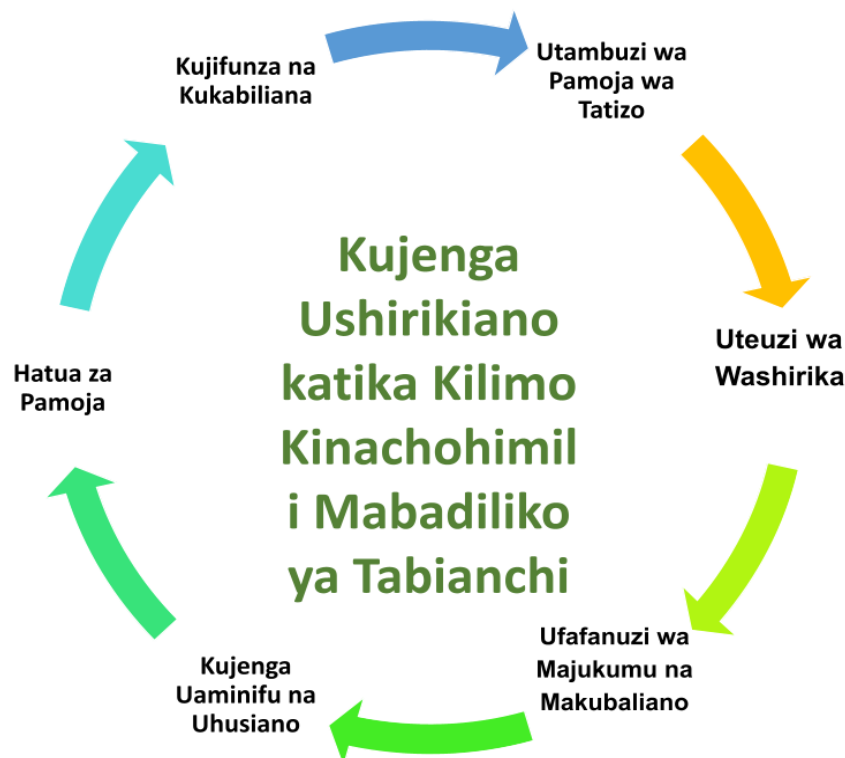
Kujenga Ushirikiano katika Kilimo Kinachohimili Mabadiliko ya Tabianchi

Utambuzi wa Pamoja wa Tatizo

Uteuzi wa Washirika

Ufafanuzi wa Majukumu na Makubaliano

Kujenga Uaminifu na Uhusiano

Hatua za Pamoja

Kujifunza na Kukabiliana